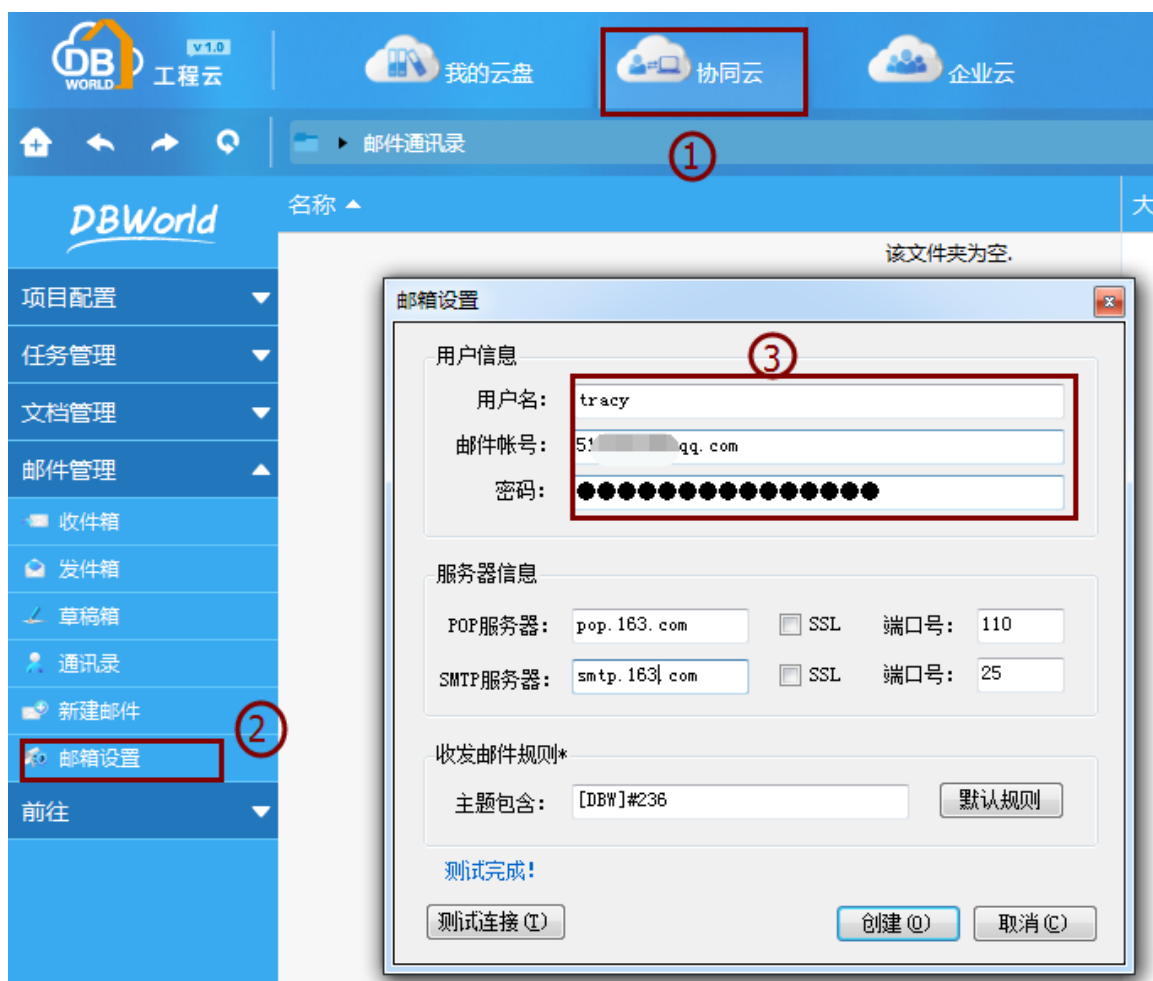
DB WORLD V1.0 工程云

我的云盘

协同云

企业云

①

邮件通讯录

DBWorld

名称

大

该文件夹为空.

项目配置

任务管理

文档管理

邮件管理

收件箱

发件箱

草稿箱

通讯录

新建邮件

邮箱设置

②

前往

邮箱设置

用户信息

③

用户名: tracy

邮件帐号: 51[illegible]qq.com

密码: ●●●●●●●●●●●●●●●●

服务器信息

POP服务器: pop.163.com SSL 端口号: 110

SMTP服务器: smtp.163.com SSL 端口号: 25

收发邮件规则*

主题包含: [DBW]#236

默认规则

测试完成!

测试连接(T)

创建(O)

取消(C)